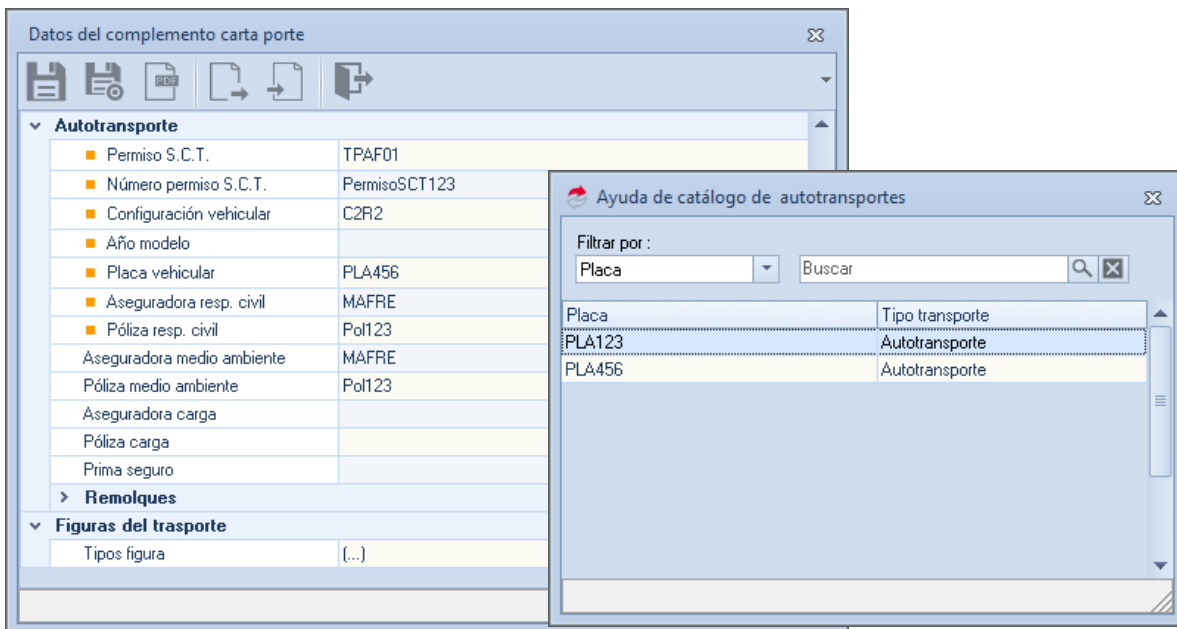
Datos del complemento carta porte

Autotransporte

| | |
|---|---|
| Permiso S.C.T. | TPAF01 |
| Número permiso S.C.T. | PermisoSCT123 |
| Configuración vehicular | C2R2 |
| Año modelo | |
| Placa vehicular | PLA456 |
| Aseguradora resp. civil | MAFRE |
| Póliza resp. civil | Pol123 |
| Aseguradora medio ambiente | MAFRE |
| Póliza medio ambiente | Pol123 |
| Aseguradora carga | |
| Póliza carga | |
| Prima seguro | |

Remolques

Figuras del trasporte

| | |
|---|---|
| Tipos figura | (...) |

Ayuda de catálogo de autotransportes

Filtrar por :

Placa

Buscar

| Placa | Tipo transporte |
|---|---|
| PLA123 | Autotransporte |
| PLA456 | Autotransporte |